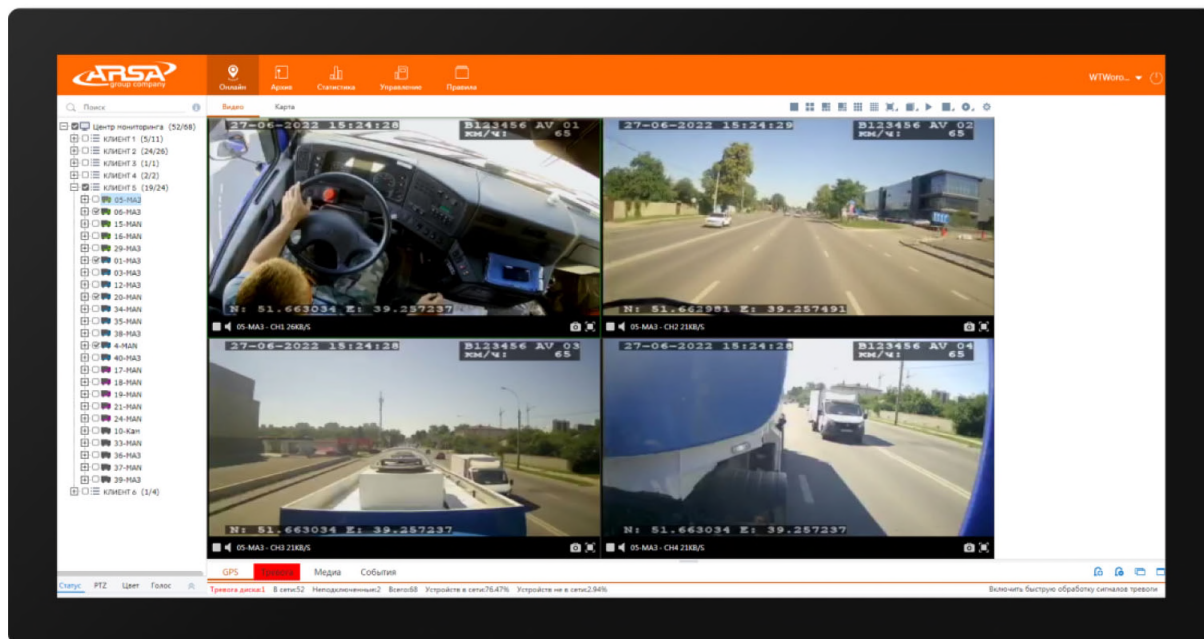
ARSA group company

Онлайн Архив Статистика Управление Правила

WTWoro...

Поиск

Видео Карта

Центр мониторинга (52/68)
КЛИЕНТ 1 (5/11)
КЛИЕНТ 2 (24/26)
КЛИЕНТ 3 (1/1)
КЛИЕНТ 4 (2/2)
КЛИЕНТ 5 (19/24)
05-МАЗ
06-МАЗ
15-MAN
16-MAN
29-МАЗ
01-МАЗ
03-МАЗ
12-МАЗ
20-MAN
34-MAN
35-MAN
38-МАЗ
4-MAN
40-МАЗ
17-MAN
18-MAN
19-MAN
21-MAN
24-MAN
10-Кан
33-MAN
36-МАЗ
37-MAN
39-МАЗ
КЛИЕНТ 6 (1/4)

27-06-2022 15:24:28
B123456 AV 01
KM/Ч: 65
N: 51.663034 E: 39.257237
05-МАЗ - CH1 26KB/S

27-06-2022 15:24:29
B123456 AV 02
KM/Ч: 65
N: 51.662981 E: 39.257491
05-МАЗ - CH2 21KB/S

27-06-2022 15:24:28
B123456 AV 03
KM/Ч: 65
N: 51.663034 E: 39.257237
05-МАЗ - CH3 21KB/S

27-06-2022 15:24:28
B123456 AV 04
KM/Ч: 65
N: 51.663034 E: 39.257237
05-МАЗ - CH4 21KB/S

Статус PTZ Цвет Голос

GPS Тревога Медиа События

Тревога диска1 В сети52 Неподключенных2 Всего68 Устройств в сети76.47% Устройств не в сети2.94%

Включить быструю обработку сигналов тревоги